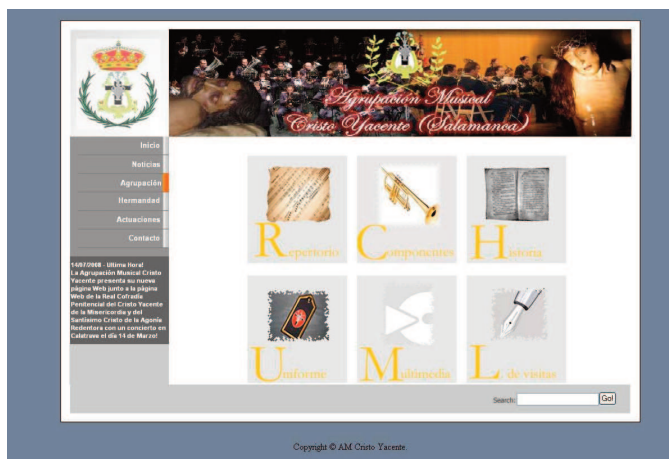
Agrupación Musical
Cristo Yacente (Salamanca)

Inicio
Noticias
Agrupación
Hermandad
Actuaciones
Contacto

14/07/2008 - Ultima Hora!
La Agrupación Musical Cristo Yacente presenta su nueva página Web junto a la página Web de la Real Cofradía Penitencial del Cristo Yacente de la Misericordia y del Santísimo Cristo de la Agonía Redentora con un concierto en Calatrava el día 14 de Marzo!

Repertorio
Componentes
Historia
Uniforme
Multimedia
L. de visitas

Search:
Go!

Copyright © AM Cristo Yacente.